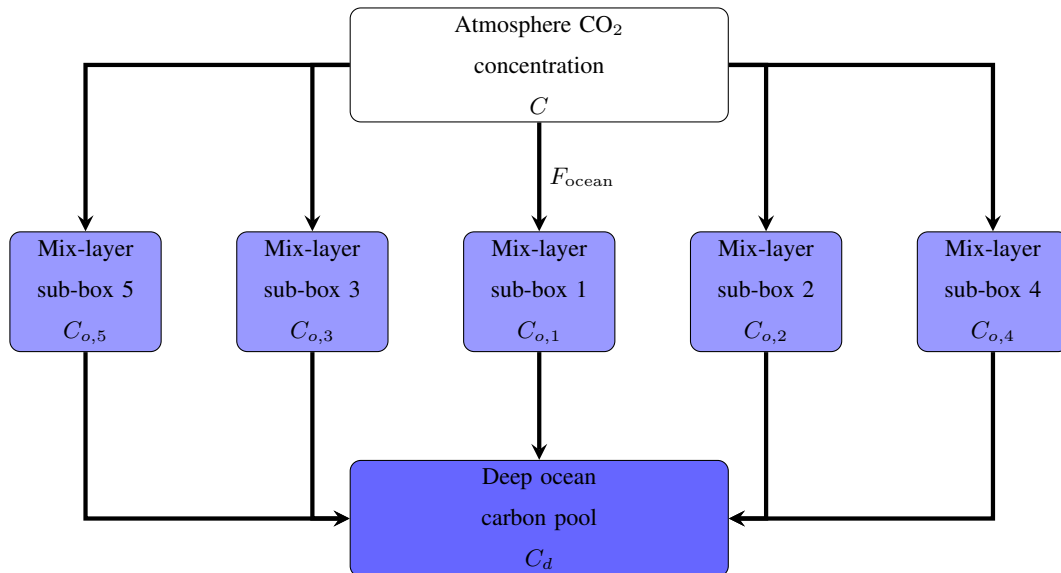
Atmosphere $CO_2$ concentration $C$

$F_{\text{ocean}}$

Mix-layer sub-box 5 $C_{o,5}$

Mix-layer sub-box 3 $C_{o,3}$

Mix-layer sub-box 1 $C_{o,1}$

Mix-layer sub-box 2 $C_{o,2}$

Mix-layer sub-box 4 $C_{o,4}$

Deep ocean carbon pool $C_d$